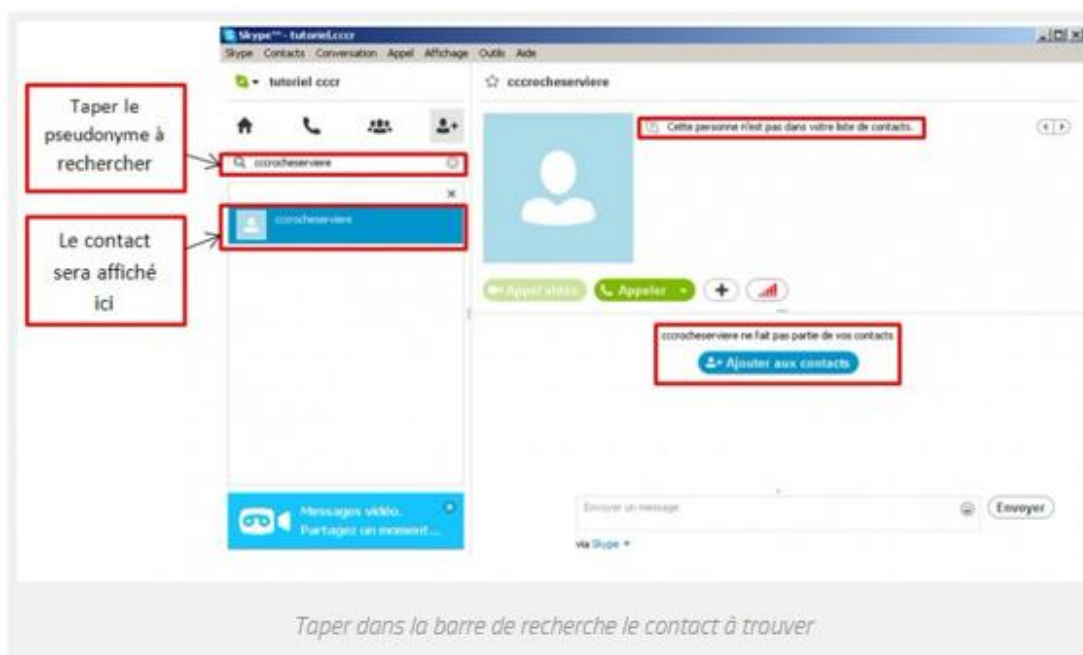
Skype™ - tutoriel.cccr

Skype Contacts Conversation Appel Affichage Outils Aide

tutoriel cccr

cccrocheserviere

Taper le pseudonyme à rechercher

cccrocheserviere

Cette personne n'est pas dans votre liste de contacts.

Le contact sera affiché ici

cccrocheserviere

Appel vidéo Appeler +

cccrocheserviere ne fait pas partie de vos contacts

Ajouter aux contacts

Messages vidéo. Partagez un moment...

Envoyer un message

Envoyer

via Skype

Taper dans la barre de recherche le contact à trouver